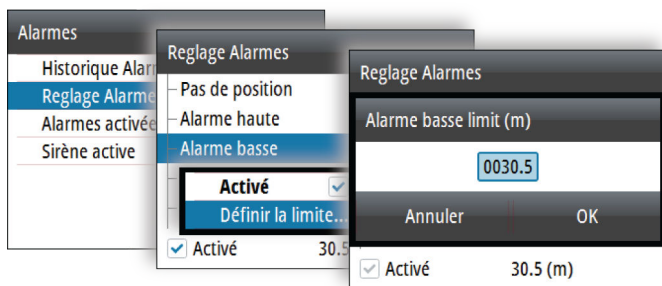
Alarmes

Historique Alar

Reglage Alarme

Alarmes activée

Sirène active

Reglage Alarmes

Pas de position

Alarme haute

Alarme basse

Activé

Définir la limite...

Activé 30.5

Reglage Alarmes

Alarme basse limit (m)

0030.5

Annuler

OK

Activé 30.5 (m)